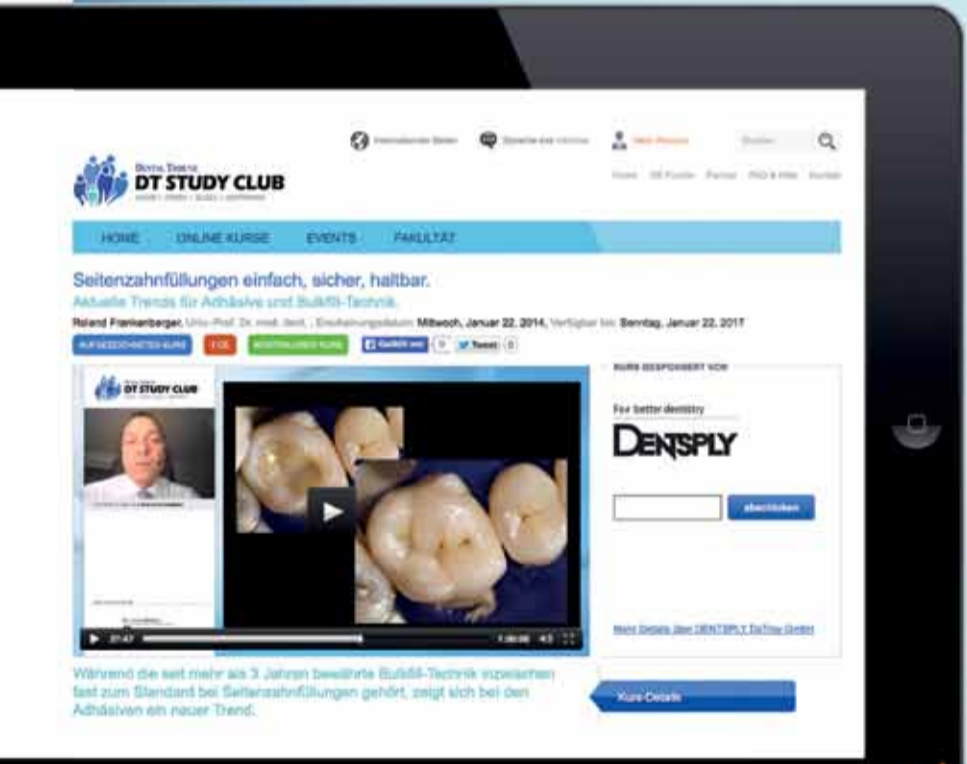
Internationale Seiten   Sprache ist: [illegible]   Mein Account   Suchen

DENTAL TRIBUNE
DT STUDY CLUB

Home   DT Foren   Partner   FAQ & Hilfe   Kontakt

HOME   ONLINE KURSE   EVENTS   FAKULTÄT

Seitenzahnfüllungen einfach, sicher, haltbar.
Aktuelle Trends für Adhäsive und Bulkfill-Technik.

Roland Frankenberger, Univ.-Prof. Dr. med. dent. , Erscheinungsdatum: Mittwoch, Januar 22, 2014, Verfügbar bis: Sonntag, Januar 22, 2017

AUFGEZEICHNETER KURS   1 CE   KOSTENLOSER KURS   Gefällt mir 0   Tweet 0

KURS GESPONSERT VON

For better dentistry
DENTSPLY

abschicken

Mehr Details über DENTSPLY DeTrey GmbH

DT STUDY CLUB

21:47   1:00:00

Während die seit mehr als 3 Jahren bewährte Bulkfill-Technik inzwischen fast zum Standard bei Seitenzahnfüllungen gehört, zeigt sich bei den Adhäsiven ein neuer Trend.

Kurs-Details